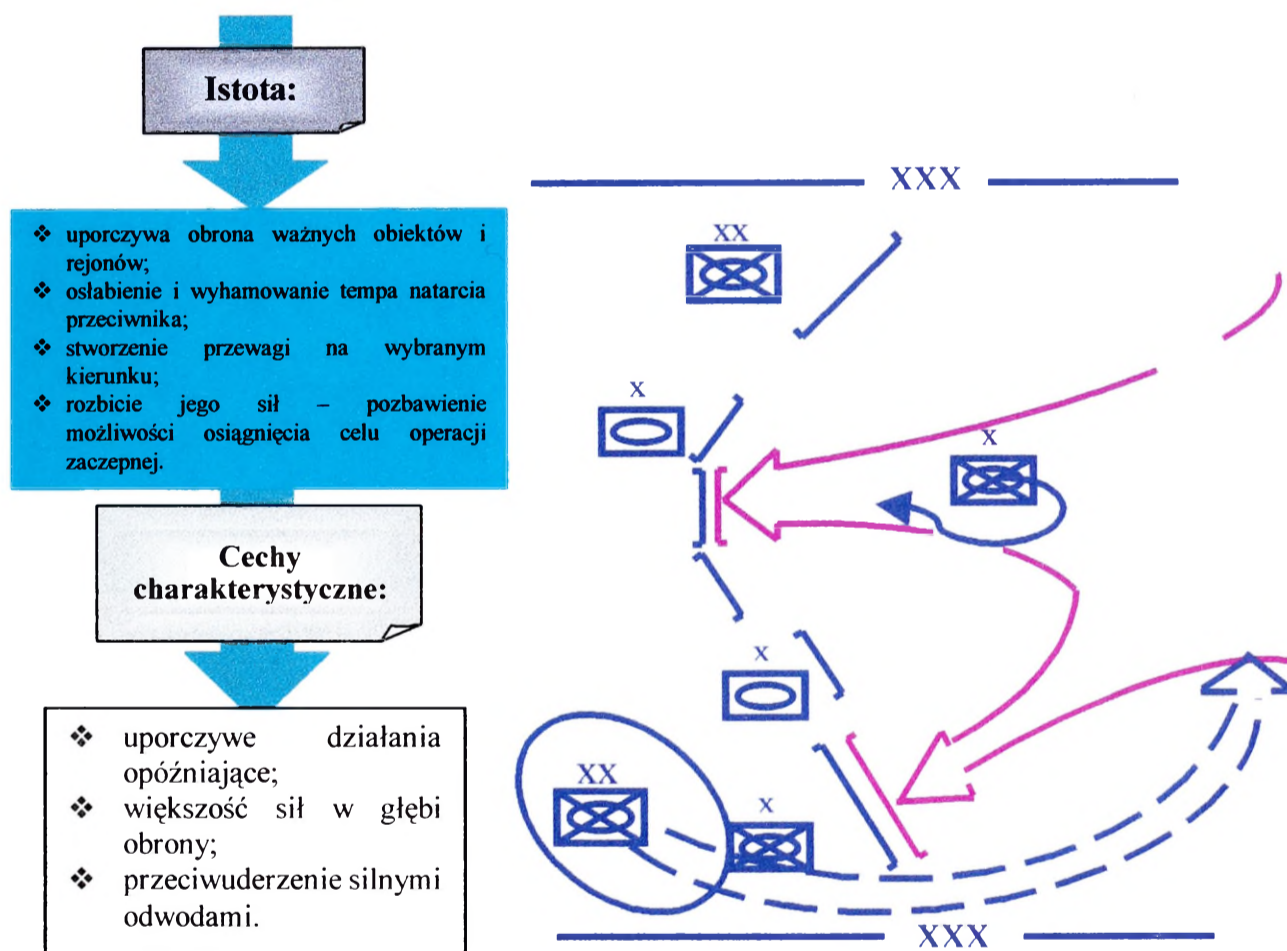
Istota:

❖ uporczywa obrona ważnych obiektów i rejonów;
❖ osłabienie i wyhamowanie tempa natarcia przeciwnika;
❖ stworzenie przewagi na wybranym kierunku;
❖ rozbicie jego sił – pozbawienie możliwości osiągnięcia celu operacji zaczepnej.

Cechy charakterystyczne:

❖ uporczywe działania opóźniające;
❖ większość sił w głębi obrony;
❖ przeciwuderzenie silnymi odwodami.

XXX

XX

X

X

X

XX

X

XXX